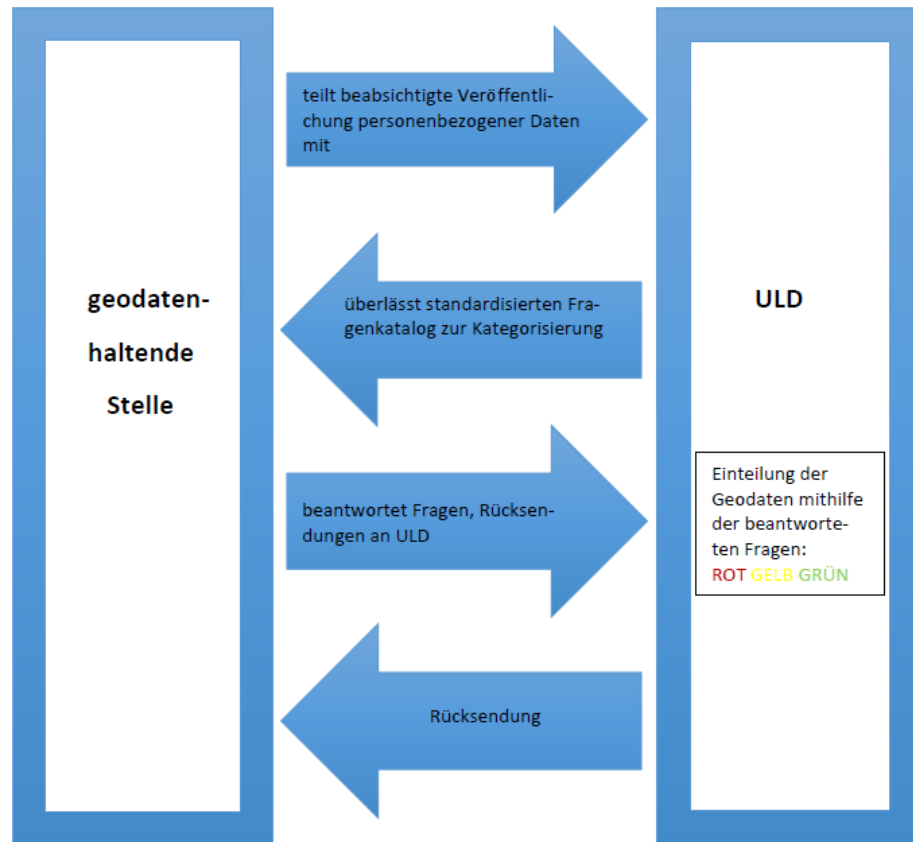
geodatenhaltende Stelle

teilt beabsichtigte Veröffentlichung personenbezogener Daten mit

überlässt standardisierten Fragenkatalog zur Kategorisierung

beantwortet Fragen, Rücksendungen an ULD

Rücksendung

ULD

Einteilung der Geodaten mithilfe der beantworteten Fragen: ROT GELB GRÜN